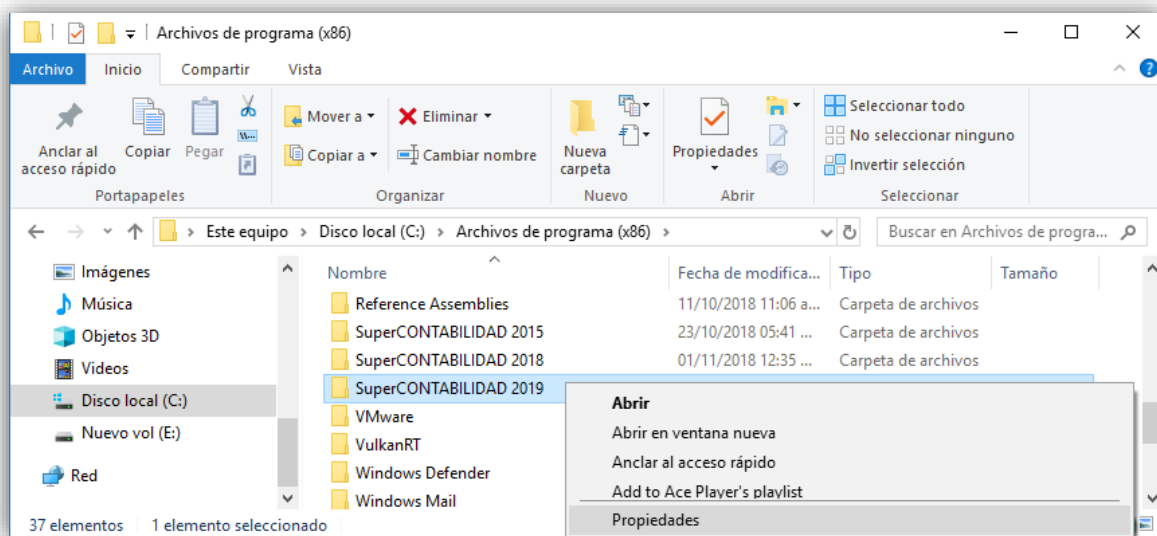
Archivos de programa (x86)

Archivo Inicio Compartir Vista

Anclar al acceso rápido
Copiar
Pegar
Portapapeles

Mover a ▾
Copiar a ▾
Eliminar ▾
Cambiar nombre
Organizar

Nueva carpeta
Nuevo

Propiedades
Abrir

Seleccionar todo
No seleccionar ninguno
Invertir selección
Seleccionar

Este equipo > Disco local (C:) > Archivos de programa (x86) >

Buscar en Archivos de progra...

Imágenes
Música
Objetos 3D
Videos
Disco local (C:)
Nuevo vol (E:)
Red

| Nombre | Fecha de modifica... | Tipo | Tamaño |
|---|---|---|---|
| Reference Assemblies | 11/10/2018 11:06 a... | Carpeta de archivos | |
| SuperCONTABILIDAD 2015 | 23/10/2018 05:41 ... | Carpeta de archivos | |
| SuperCONTABILIDAD 2018 | 01/11/2018 12:35 ... | Carpeta de archivos | |
| SuperCONTABILIDAD 2019 | | | |
| VMware | | | |
| VulkanRT | | | |
| Windows Defender | | | |
| Windows Mail | | | |

Abrir
Abrir en ventana nueva
Anclar al acceso rápido
Add to Ace Player's playlist
Propiedades

37 elementos 1 elemento seleccionado